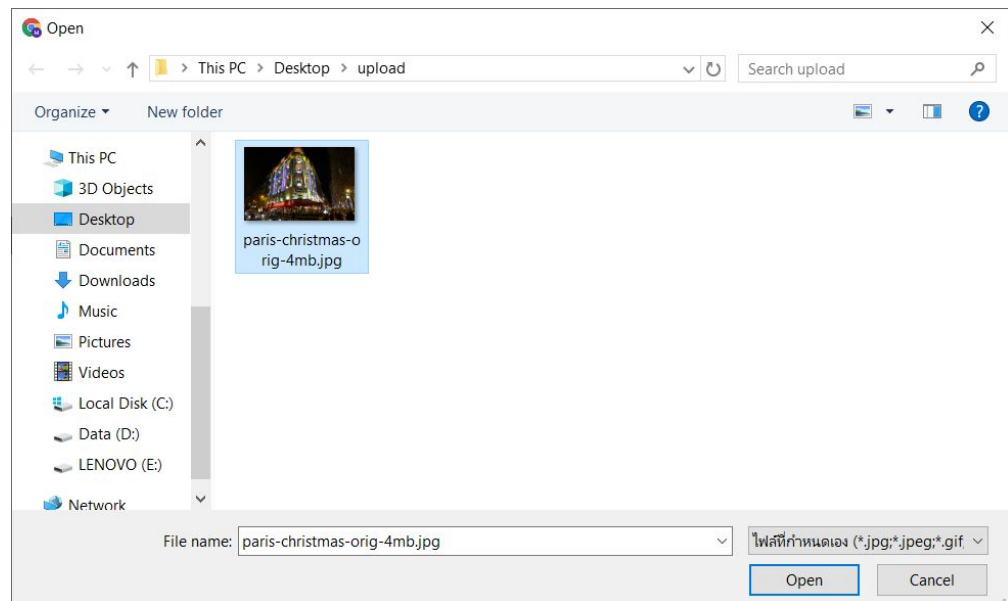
Open

This PC > Desktop > upload

Search upload

Organize ▾ New folder

This PC
3D Objects
Desktop
Documents
Downloads
Music
Pictures
Videos
Local Disk (C:)
Data (D:)
LENOVO (E:)
Network

paris-christmas-orig-4mb.jpg

File name: paris-christmas-orig-4mb.jpg

ไฟล์ที่กำหนดเอง (*.jpg;*.jpeg;*.gif

Open Cancel